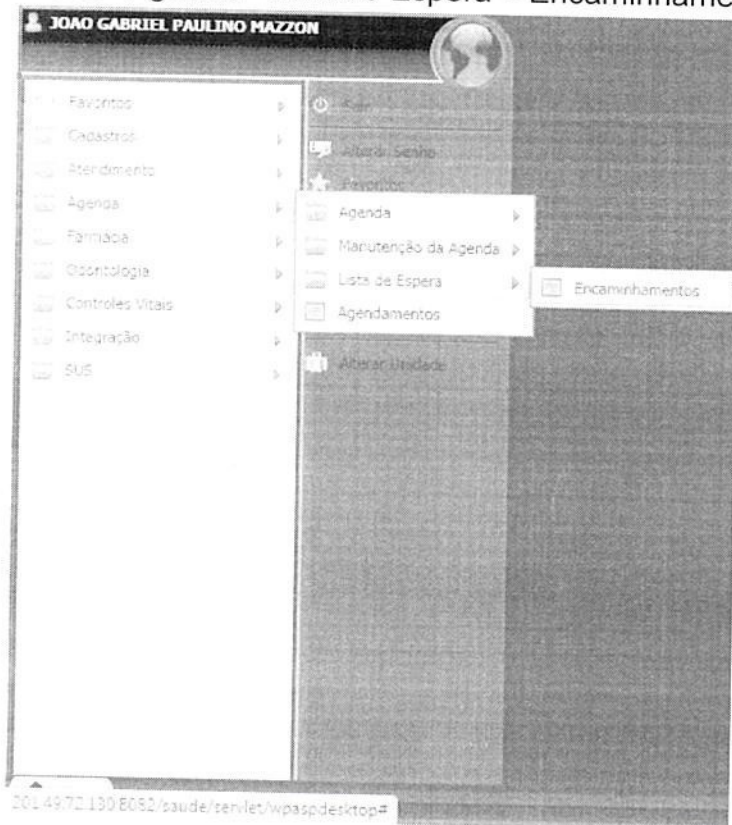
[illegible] Espera – Encaminhame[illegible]

JOAO GABRIEL PAULINO MAZZON

Favoritos
Cadastros
Atendimento
Agenda
Farmácia
Odontologia
Controles Vitais
Integração
SUS

Sair
Alterar Senha
Favoritos
Alterar Unidade

Agenda
Manutenção da Agenda
Lista de Espera
Agendamentos

Encaminhamentos

201.49.72.130:8082/saude/servlet/wpaspdesktop#